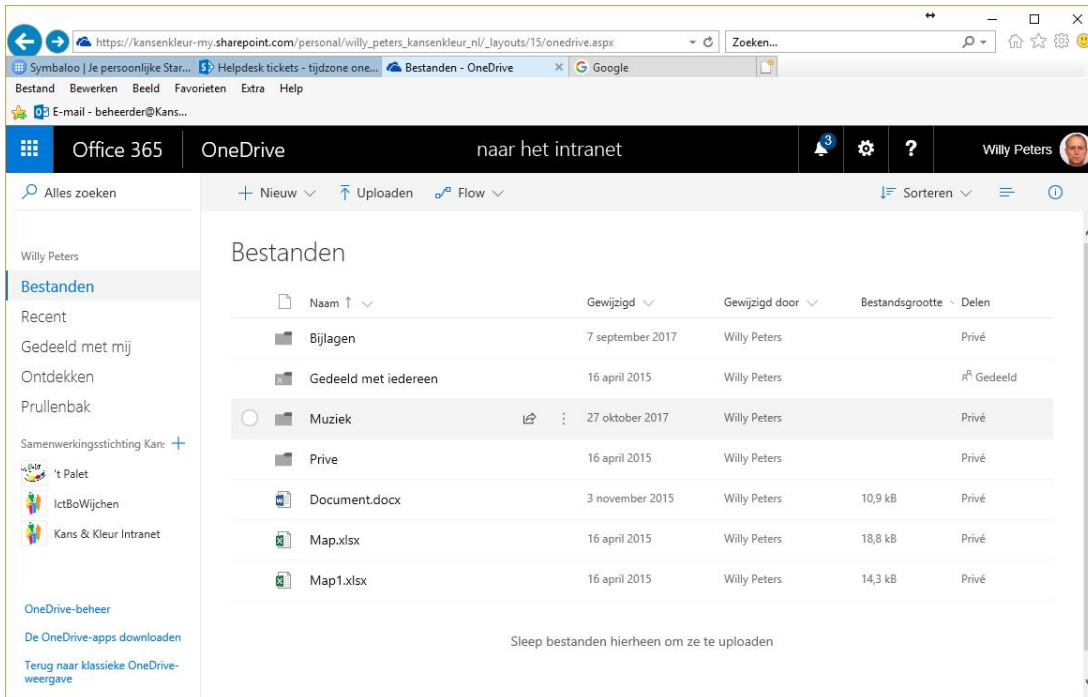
https://kansenkleur-my.sharepoint.com/personal/willy_peters_kansenkleur_nl/_layouts/15/onedrive.aspx
Zoeken...

Symbaloo | Je persoonlijke Star... | Helpdesk tickets - tijdzone one... | Bestanden - OneDrive | Google

Bestand Bewerken Beeld Favorieten Extra Help

E-mail - beheerder@Kans...

Office 365 | OneDrive | naar het intranet | 3 | ? | Willy Peters

Alles zoeken

+ Nieuw | Uploaden | Flow | Sorteren

Willy Peters

Bestanden
Recent
Gedeeld met mij
Ontdekken
Prullenbak

Samenwerkingsstichting Kan: +
't Palet
IctBoWijchen
Kans & Kleur Intranet

OneDrive-beheer
De OneDrive-apps downloaden
Terug naar klassieke OneDrive-weergave

Bestanden

| Naam ↑ | Gewijzigd | Gewijzigd door | Bestandsgrootte | Delen |
|---|---|---|---|---|
| Bijlagen | 7 september 2017 | Willy Peters | | Privé |
| Gedeeld met iedereen | 16 april 2015 | Willy Peters | | Gedeeld |
| Muziek | 27 oktober 2017 | Willy Peters | | Privé |
| Prive | 16 april 2015 | Willy Peters | | Privé |
| Document.docx | 3 november 2015 | Willy Peters | 10,9 kB | Privé |
| Map.xlsx | 16 april 2015 | Willy Peters | 18,8 kB | Privé |
| Map1.xlsx | 16 april 2015 | Willy Peters | 14,3 kB | Privé |

Sleep bestanden hierheen om ze te uploaden